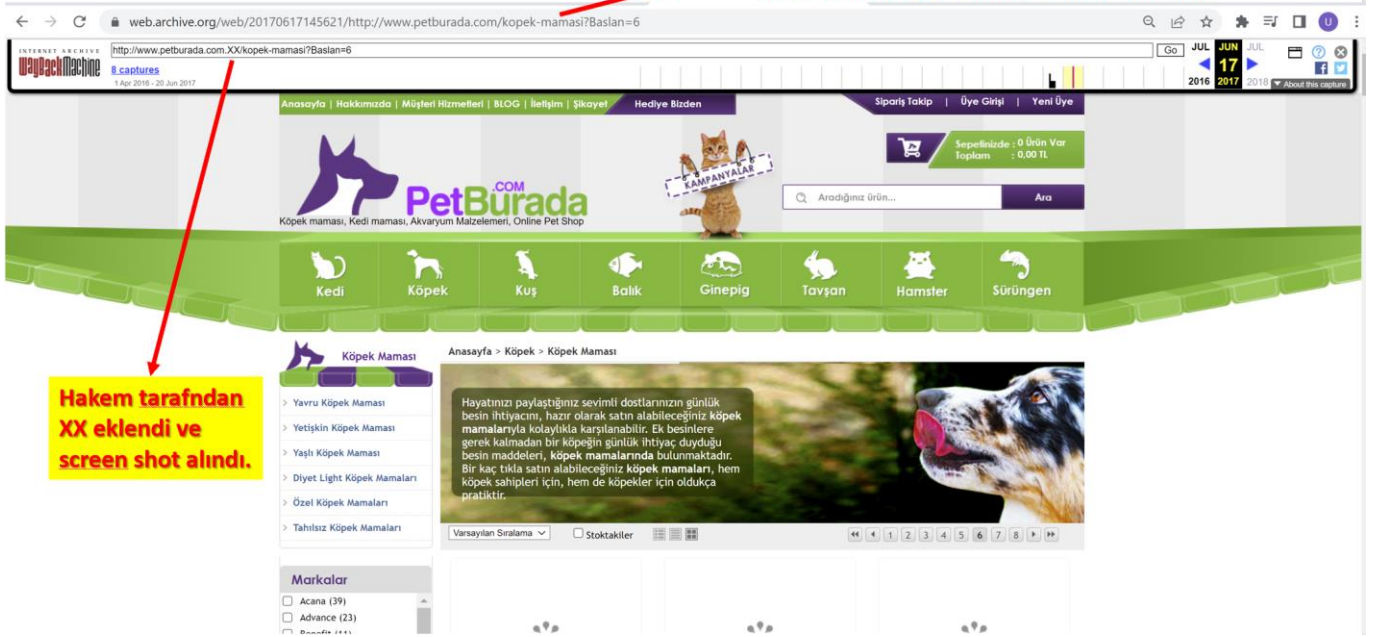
web.archive.org/web/20170617145621/http://www.petburada.com/kopek-mamasi?Baslan=6

INTERNET ARCHIVE WaybackMachine
http://www.petburada.com.XX/kopek-mamasi?Baslan=6
Go
8 captures
1 Apr 2016 - 20 Jun 2017
JUL JUN JUL
17
2016 2017 2018
About this capture

Anasayfa | Hakkımızda | Müşteri Hizmetleri | BLOG | İletişim | Şikayet
Hediye Bizden
Sipariş Takip | Üye Girişi | Yeni Üye
Sepetinizde : 0 Ürün Var
Toplam : 0,00 TL
KAMPANYALAR
PetBurada.COM
Köpek maması, Kedi maması, Akvaryum Malzelemeri, Online Pet Shop
Aradığınız ürün...
Ara

Kedi
Köpek
Kuş
Balık
Ginepig
Tavşan
Hamster
Sürüngen

Köpek Maması
Anasayfa > Köpek > Köpek Maması

Hakem tarafndan XX eklendi ve screen shot alındı.

Yavru Köpek Maması
Yetişkin Köpek Maması
Yaşlı Köpek Maması
Diyet Light Köpek Mamaları
Özel Köpek Mamaları
Tahılsız Köpek Mamaları

Hayatınızı paylaştığınız sevimli dostlarınızın günlük besin ihtiyacını, hazır olarak satın alabileceğiniz köpek mamalarıyla kolaylıkla karşılanabilir. Ek besinlere gerek kalmadan bir köpeğin günlük ihtiyaç duyduğu besin maddeleri, köpek mamalarında bulunmaktadır. Bir kaç tıkla satın alabileceğiniz köpek mamaları, hem köpek sahipleri için, hem de köpekler için oldukça pratiktir.

Varsayılan Sıralama
Stoktakiler
1 2 3 4 5 6 7 8

Markalar
Acana (39)
Advance (23)
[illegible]